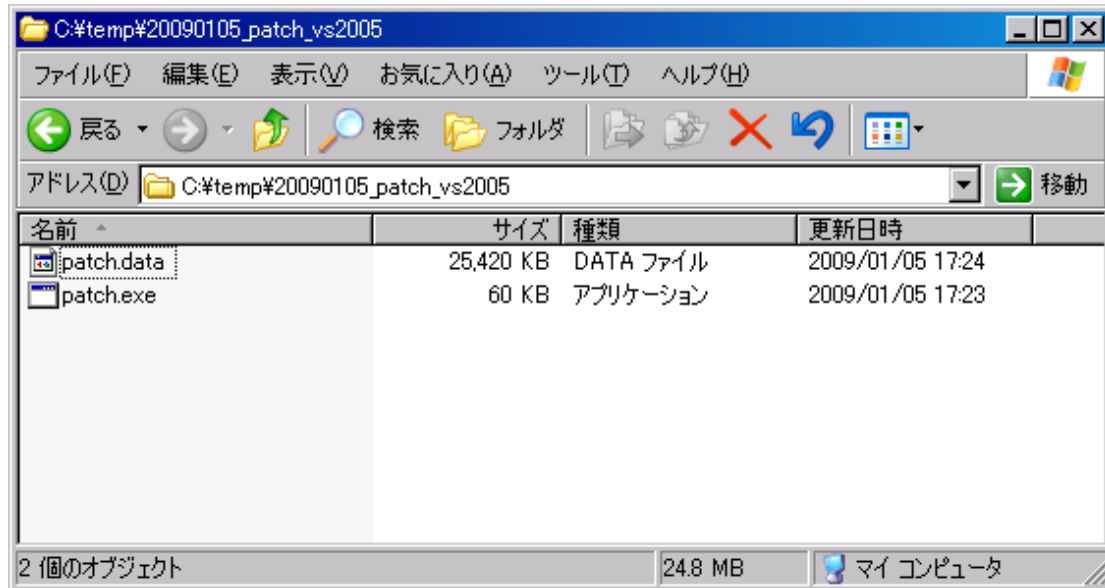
C:¥temp¥20090105_patch_vs2005

ファイル(F) 編集(E) 表示(V) お気に入り(A) ツール(T) ヘルプ(H)

戻る 検索 フォルダ

アドレス(D) C:¥temp¥20090105_patch_vs2005 移動

| 名前 | サイズ | 種類 | 更新日時 |
|---|---|---|---|
| patch.data | 25,420 KB | DATA ファイル | 2009/01/05 17:24 |
| patch.exe | 60 KB | アプリケーション | 2009/01/05 17:23 |

2 個のオブジェクト 24.8 MB マイ コンピュータ